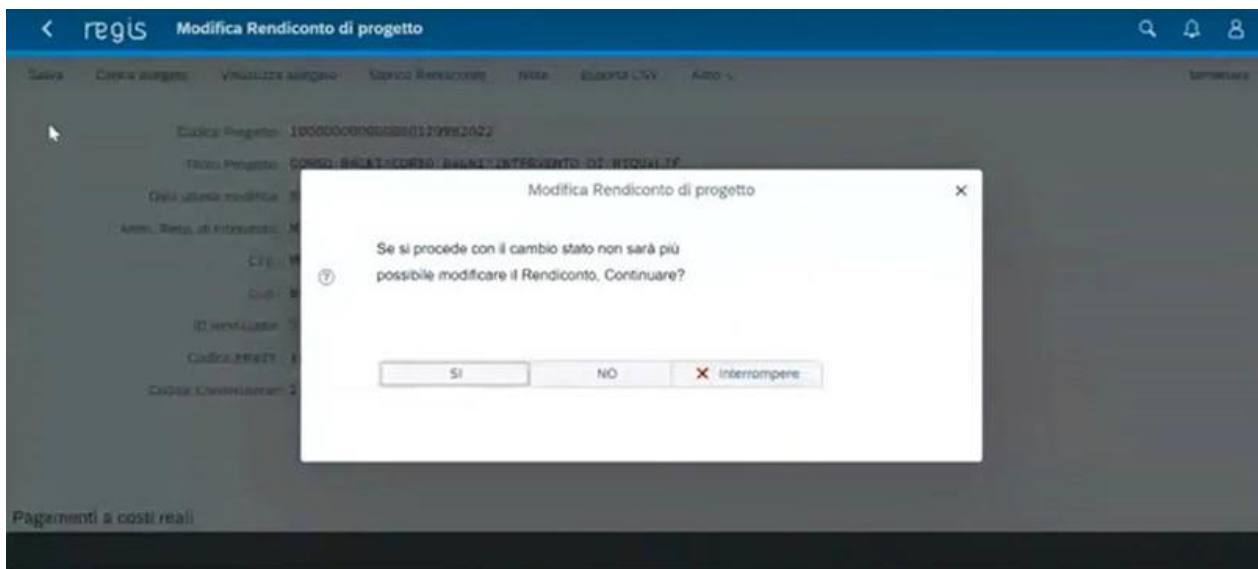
regis Modifica Rendiconto di progetto

Salva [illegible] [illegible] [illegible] Note Esporta CSV Altro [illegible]

Codice Progetto: 1000000000000000129982022
Titolo Progetto: CORSO BACAI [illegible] INTERVENTO DI RIQUALIF...
Data ultima modifica: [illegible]
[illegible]
Cup: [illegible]
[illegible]
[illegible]
Codice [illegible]
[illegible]

Modifica Rendiconto di progetto

Se si procede con il cambio stato non sarà più possibile modificare il Rendiconto, Continuare?

SI
NO
Interrompere

Pagamenti a costi reali